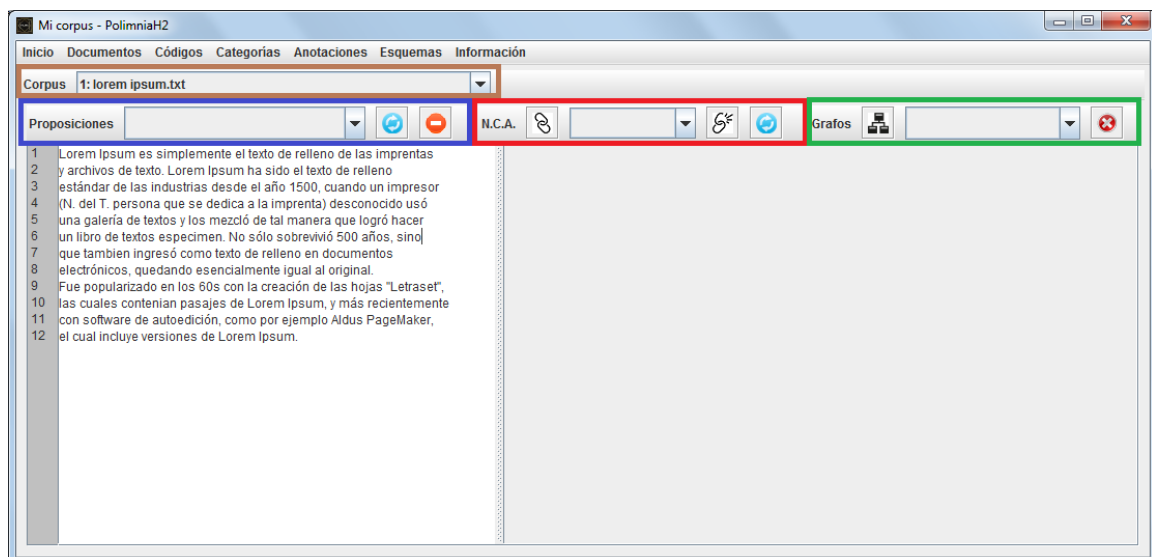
Mi corpus - PolimniaH2

Inicio Documentos Códigos Categorías Anotaciones Esquemas Información

Corpus 1: lorem ipsum.txt

Proposiciones

N.C.A.

Grafos

1 Lorem Ipsum es simplemente el texto de relleno de las imprentas
2 y archivos de texto. Lorem Ipsum ha sido el texto de relleno
3 estándar de las industrias desde el año 1500, cuando un impresor
4 (N. del T. persona que se dedica a la imprenta) desconocido usó
5 una galería de textos y los mezcló de tal manera que logró hacer
6 un libro de textos especimen. No sólo sobrevivió 500 años, sino
7 que tambien ingresó como texto de relleno en documentos
8 electrónicos, quedando esencialmente igual al original.
9 Fue popularizado en los 60s con la creación de las hojas "Letraset",
10 las cuales contenian pasajes de Lorem Ipsum, y más recientemente
11 con software de autoedición, como por ejemplo Aldus PageMaker,
12 el cual incluye versiones de Lorem Ipsum.